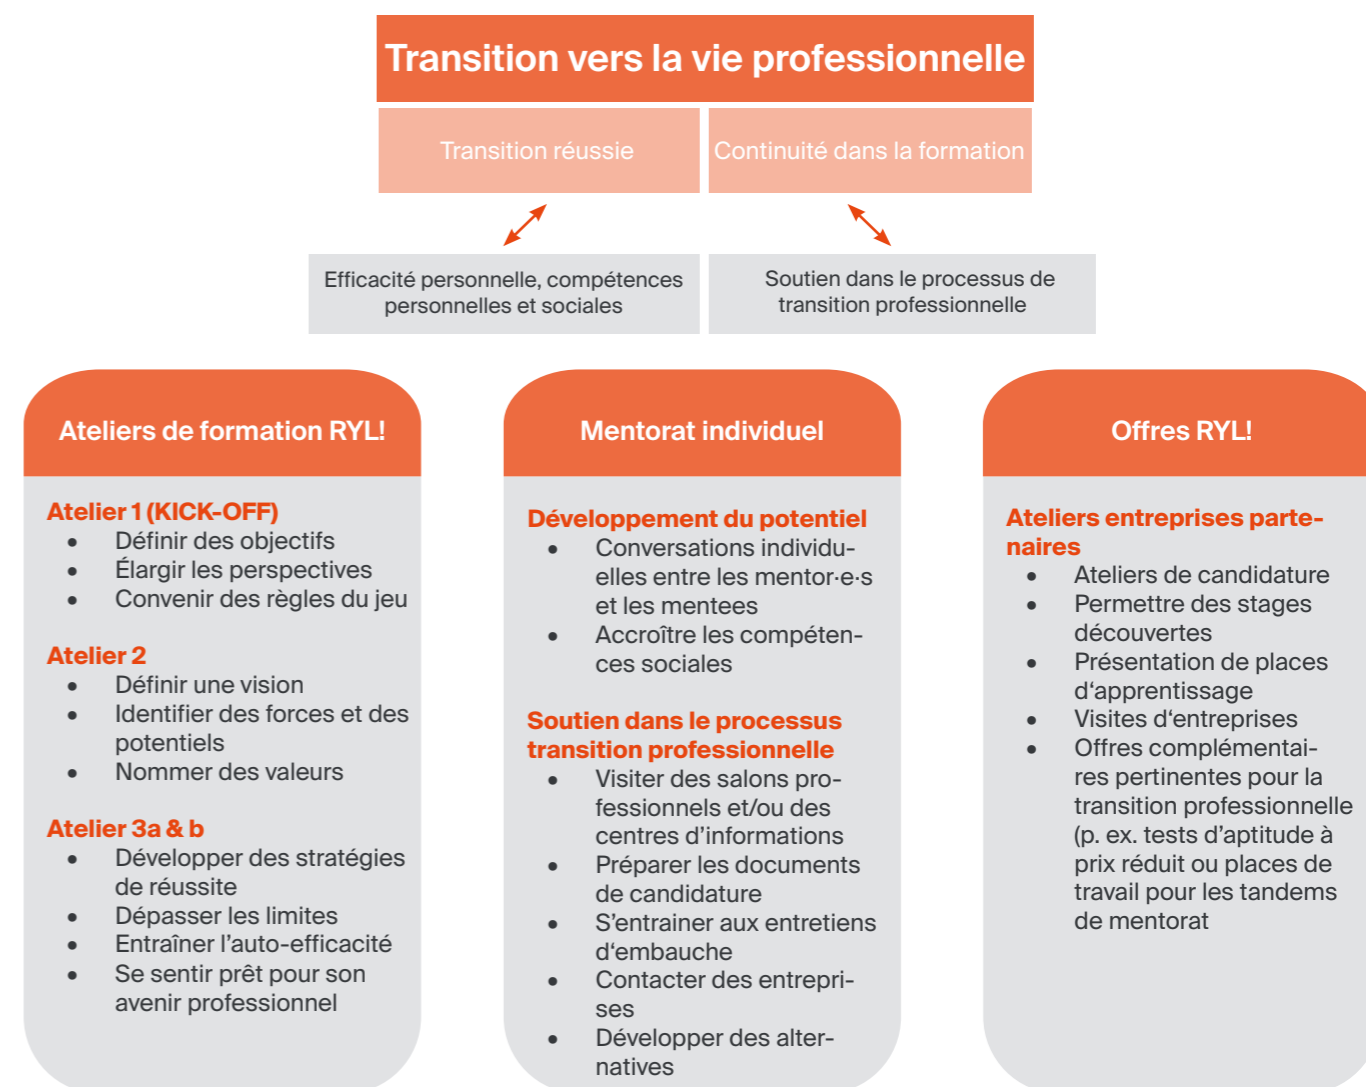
Transition vers la vie professionnelle

Transition réussie

Continuité dans la formation

Efficacité personnelle, compétences personnelles et sociales

Soutien dans le processus de transition professionnelle

Ateliers de formation RYL!

Atelier 1 (KICK-OFF)
- Définir des objectifs
- Élargir les perspectives
- Convenir des règles du jeu

Atelier 2
- Définir une vision
- Identifier des forces et des potentiels
- Nommer des valeurs

Atelier 3a & b
- Développer des stratégies de réussite
- Dépasser les limites
- Entraîner l'auto-efficacité
- Se sentir prêt pour son avenir professionnel

Mentorat individuel

Développement du potentiel
- Conversations individuelles entre les mentor·e·s et les mentees
- Accroître les compétences sociales

Soutien dans le processus transition professionnelle
- Visiter des salons professionnels et/ou des centres d'informations
- Préparer les documents de candidature
- S'entrainer aux entretiens d'embauche
- Contacter des entreprises
- Développer des alternatives

Offres RYL!

Ateliers entreprises partenaires
- Ateliers de candidature
- Permettre des stages découvertes
- Présentation de places d'apprentissage
- Visites d'entreprises
- Offres complémentaires pertinentes pour la transition professionnelle (p. ex. tests d'aptitude à prix réduit ou places de travail pour les tandems de mentorat